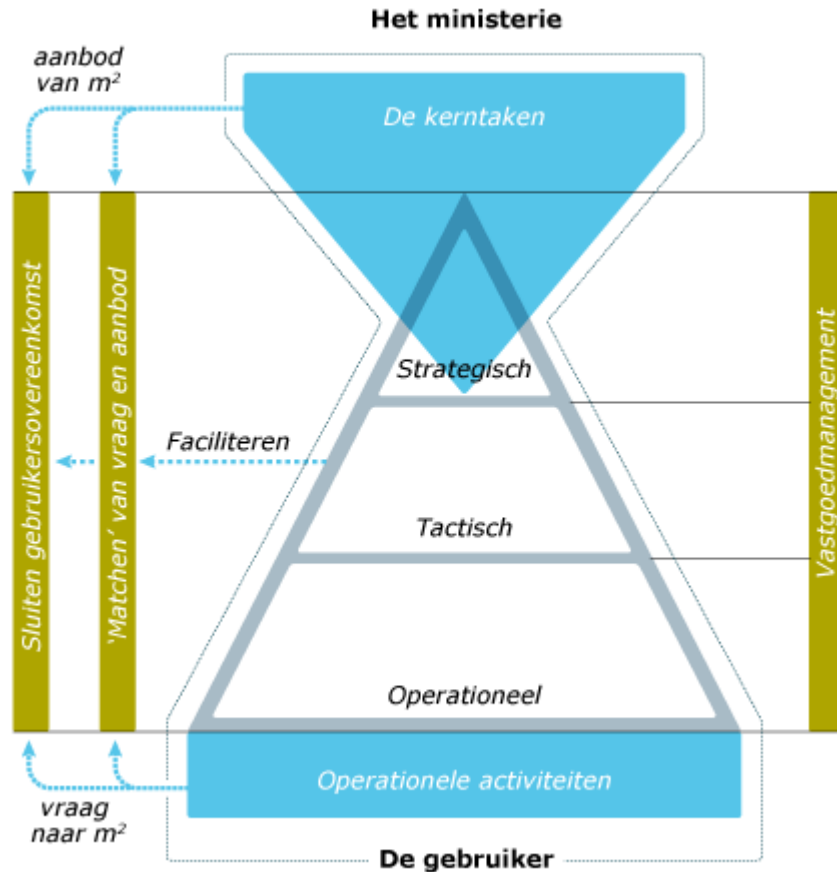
Het ministerie

aanbod van $m^2$

De kerntaken

Sluiten gebruikersovereenkomst

'Matchen' van vraag en aanbod

Strategisch

Faciliteren

Tactisch

Operationeel

Vastgoedmanagement

Operationele activiteiten

vraag naar $m^2$

De gebruiker